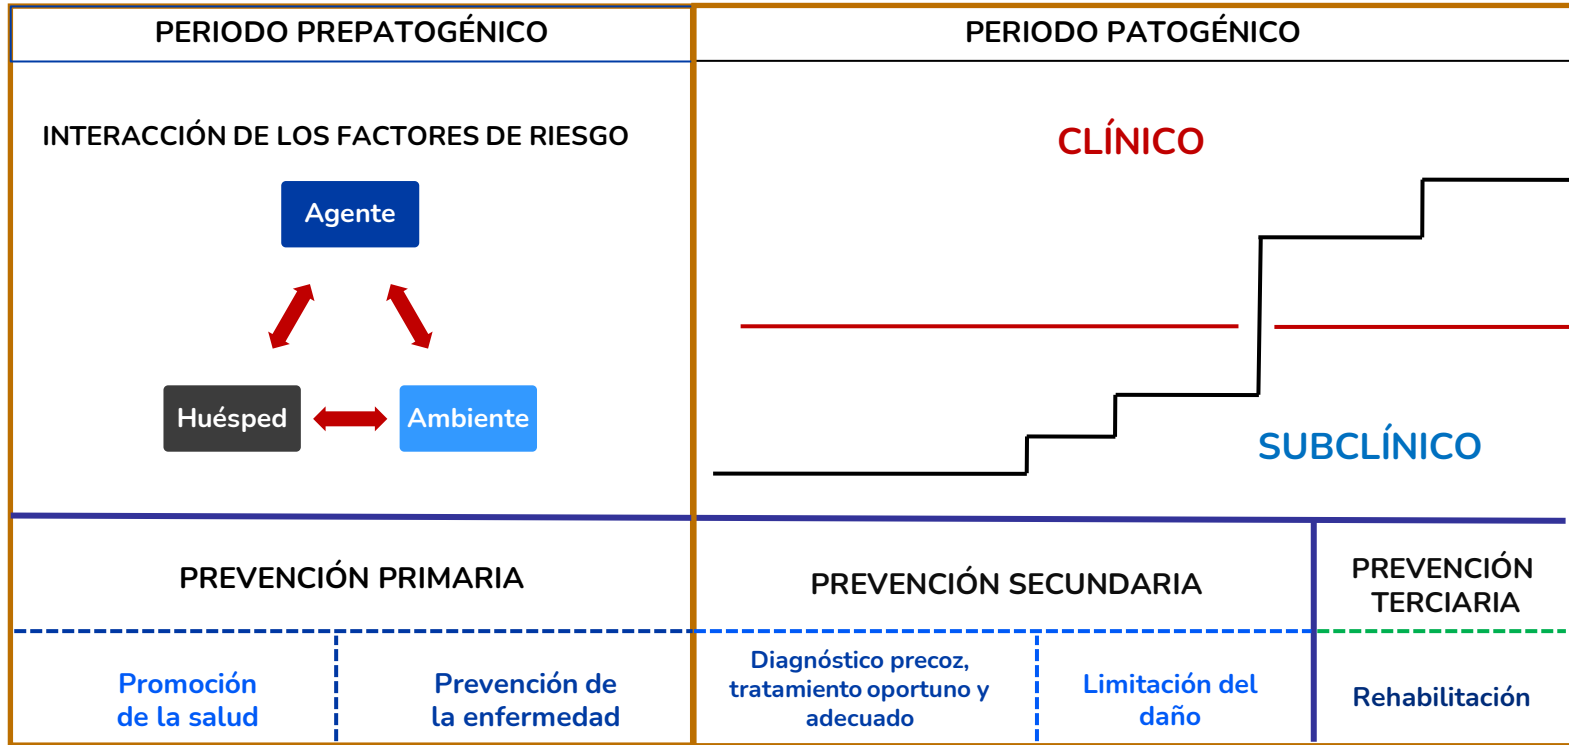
PERIODO PREPATOGÉNICO

PERIODO PATOGÉNICO

INTERACCIÓN DE LOS FACTORES DE RIESGO

Agente

Huésped

Ambiente

CLÍNICO

SUBCLÍNICO

PREVENCIÓN PRIMARIA

PREVENCIÓN SECUNDARIA

PREVENCIÓN TERCIARIA

Promoción de la salud

Prevención de la enfermedad

Diagnóstico precoz, tratamiento oportuno y adecuado

Limitación del daño

Rehabilitación